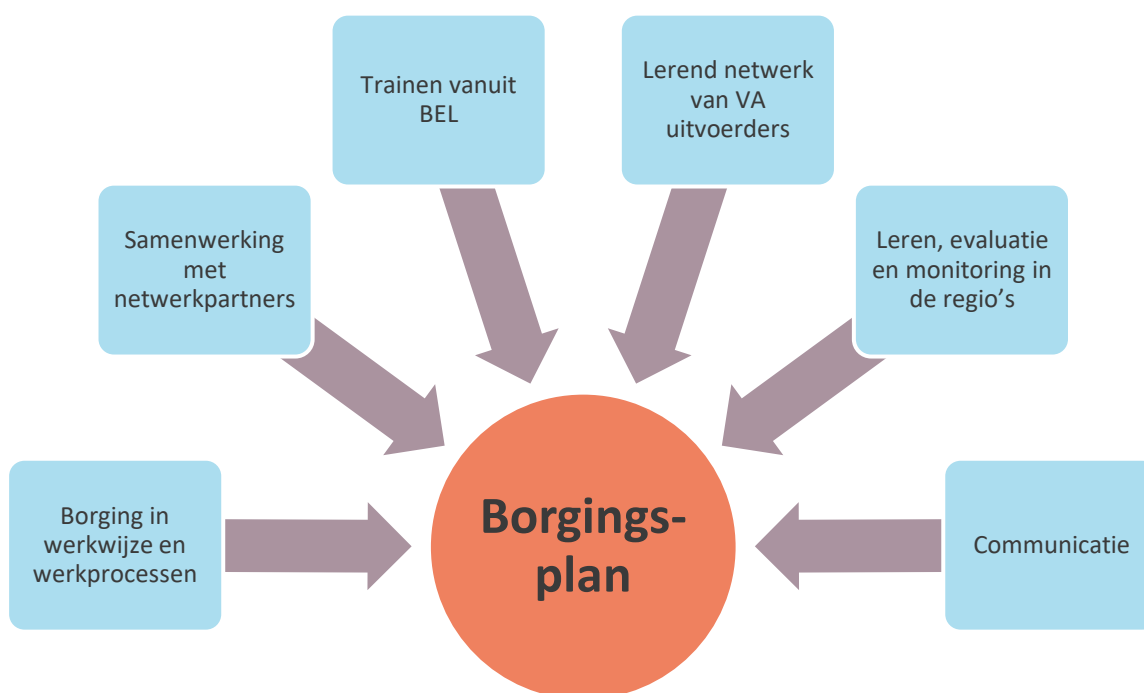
Trainen vanuit BEL

Lerend netwerk van VA uitvoerders

Samenwerking met netwerkpartners

Leren, evaluatie en monitoring in de regio's

Borging in werkwijze en werkprocessen

Borgings-plan

Communicatie